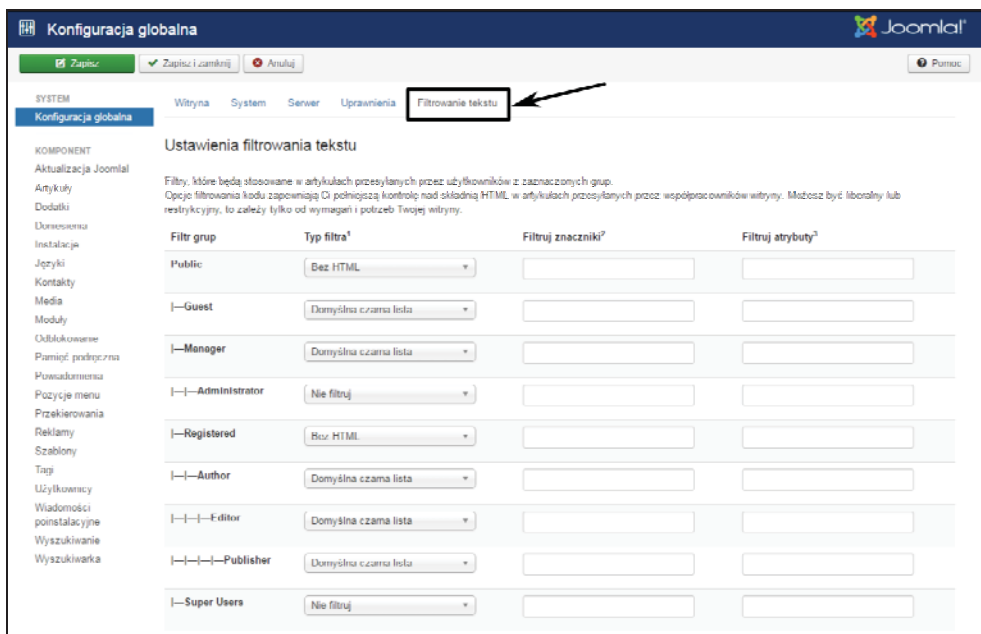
Konfiguracja globalna

Joomla!

Zapisz

Zapisz i zamknij

Anuluj

Pomoc

SYSTEM

Konfiguracja globalna

KOMPONENT

Aktualizacja Joomla!

Artykuły

Dodatki

Doniesienia

Instalacje

Języki

Kontakty

Media

Moduły

Odblokowanie

Pamięć podręczna

Powiadomienia

Pozycje menu

Przekierowania

Reklamy

Szablony

Tagi

Użytkownicy

Wiadomości poinstalacyjne

Wyszukiwanie

Wyszukiwarka

Witryna System Serwer Uprawnienia Filtrowanie tekstu

Ustawienia filtrowania tekstu

Filtry, które będą stosowane w artykułach przesyłanych przez użytkowników z zaznaczonych grup.
Opcje filtrowania kodu zapewniają Ci pełniejszą kontrolę nad składnią HTML w artykułach przesyłanych przez współpracowników witryny. Możesz być liberalny lub restrykcyjny, to zależy tylko od wymagań i potrzeb Twojej witryny.

| Filtr grup | Typ filtra¹ | Filtruj znaczniki² | Filtruj atrybuty³ |
|---|---|---|---|
| Public | Bez HTML | | |
| \|—Guest | Domyślna czarna lista | | |
| \|—Manager | Domyślna czarna lista | | |
| \|—\|—Administrator | Nie filtruj | | |
| \|—Registered | Bez HTML | | |
| \|—\|—Author | Domyślna czarna lista | | |
| \|—\|—\|—Editor | Domyślna czarna lista | | |
| \|—\|—\|—\|—Publisher | Domyślna czarna lista | | |
| \|—Super Users | Nie filtruj | | |